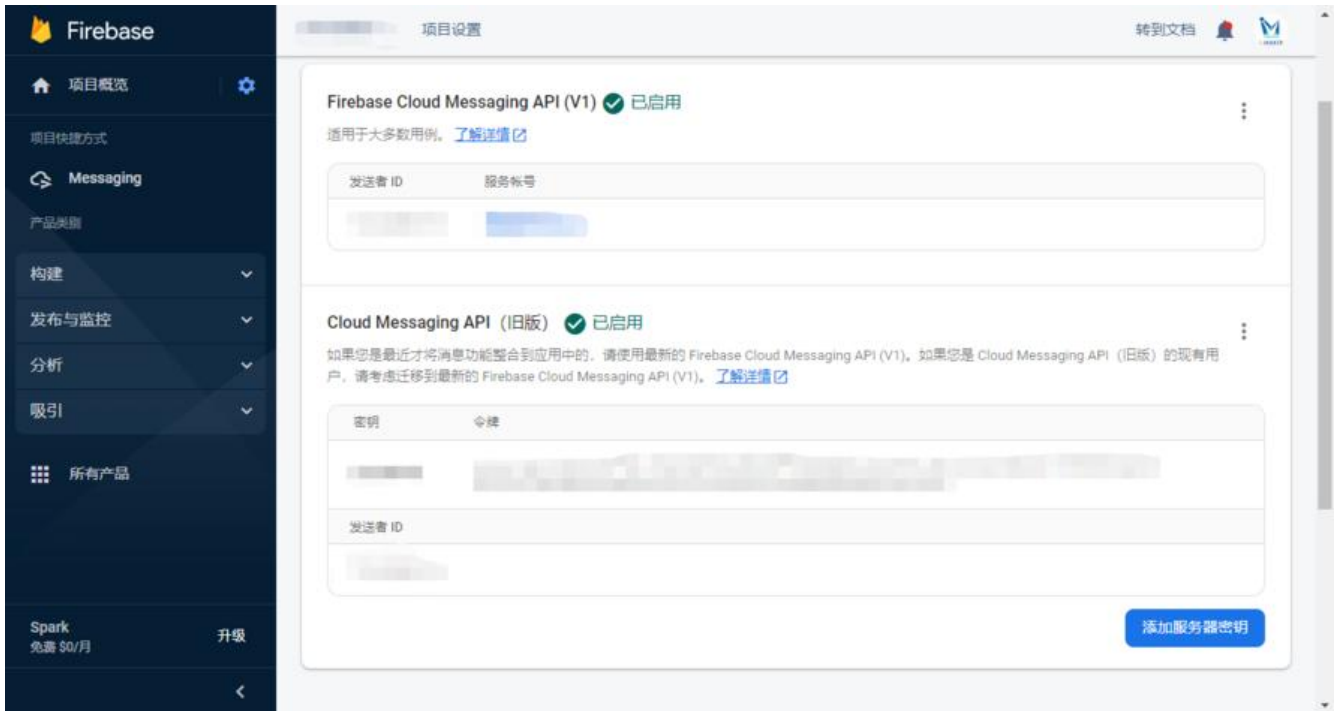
Firebase

项目概览

项目快捷方式

Messaging

产品类别

构建

发布与监控

分析

吸引

所有产品

Spark
免费 $0/月

升级

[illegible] 项目设置

转到文档

Firebase Cloud Messaging API (V1) 已启用

适用于大多数用例。了解详情

| 发送者 ID | 服务帐号 |
|---|---|
| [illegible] | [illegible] |

Cloud Messaging API（旧版） 已启用

如果您是最近才将消息功能整合到应用中的，请使用最新的 Firebase Cloud Messaging API (V1)。如果您是 Cloud Messaging API（旧版）的现有用户，请考虑迁移到最新的 Firebase Cloud Messaging API (V1)。了解详情

| 密钥 | 令牌 |
|---|---|
| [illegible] | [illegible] |

发送者 ID

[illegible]

添加服务器密钥